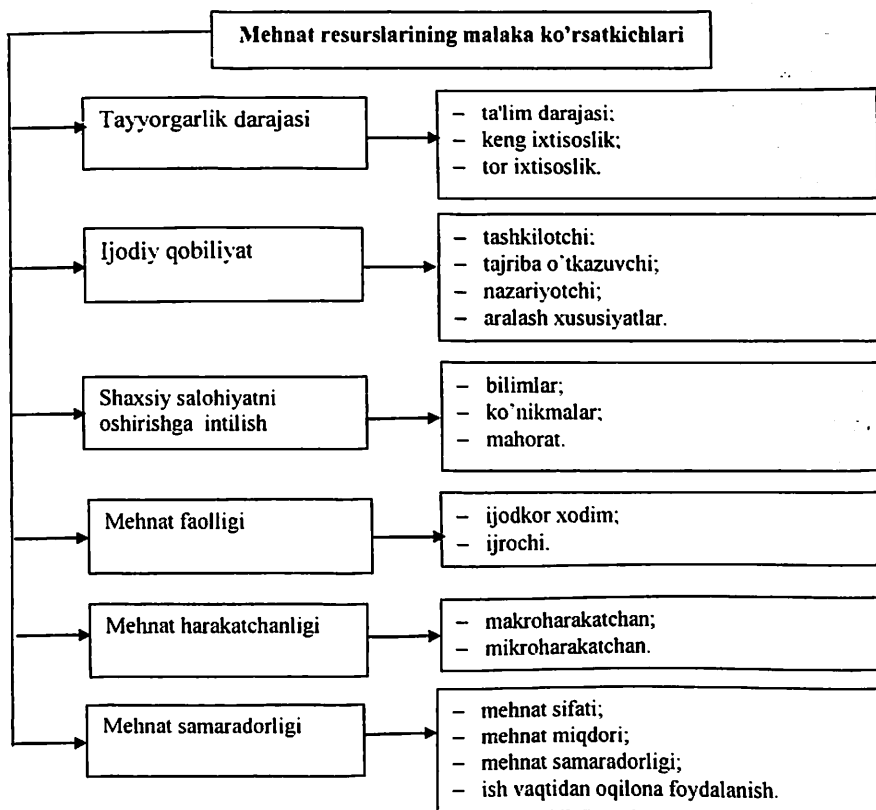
Mehnat resurslarining malaka ko'rsatkichlari

Tayyorgarlik darajasi

– ta'lim darajasi;
– keng ixtisoslik;
– tor ixtisoslik.

Ijodiy qobiliyat

– tashkilotchi;
– tajriba o'tkazuvchi;
– nazariyotchi;
– aralash xususiyatlar.

Shaxsiy salohiyatni oshirishga intilish

– bilimlar;
– ko'nikmalar;
– mahorat.

Mehnat faolligi

– ijodkor xodim;
– ijrochi.

Mehnat harakatchanligi

– makroharakatchan;
– mikroharakatchan.

Mehnat samaradorligi

– mehnat sifati;
– mehnat miqdori;
– mehnat samaradorligi;
– ish vaqtidan oqilona foydalanish.